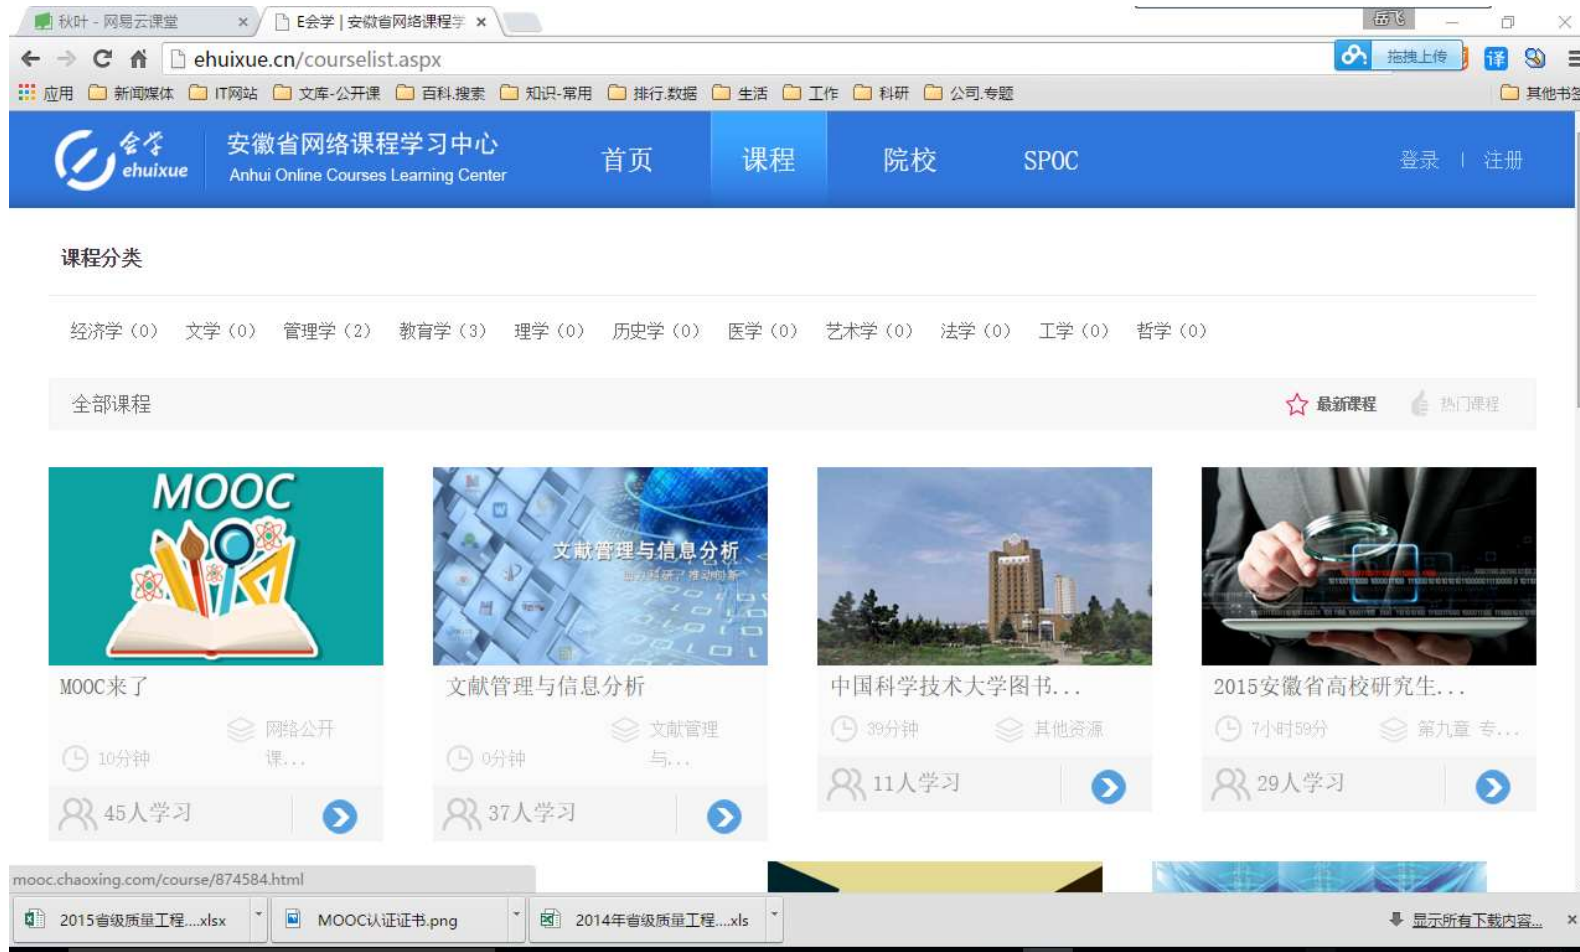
秋叶 - 网易云课堂 ×
E会学 | 安徽省网络课程学 ×

ehuixue.cn/courselist.aspx

拖拽上传

应用 新闻媒体 IT网站 文库-公开课 百科.搜索 知识-常用 排行.数据 生活 工作 科研 公司.专题 其他书签

会学 ehuixue
安徽省网络课程学习中心
Anhui Online Courses Learning Center

首页 课程 院校 SPOC

登录 | 注册

课程分类

经济学 (0) 文学 (0) 管理学 (2) 教育学 (3) 理学 (0) 历史学 (0) 医学 (0) 艺术学 (0) 法学 (0) 工学 (0) 哲学 (0)

全部课程

最新课程 热门课程

MOOC

MOOC来了
网络公开课...
10分钟
45人学习

文献管理与信息分析
文献管理与信息分析
文献管理与...
0分钟
37人学习

中国科学技术大学图书...
39分钟
其他资源
11人学习

2015安徽省高校研究生...
7小时59分
第九章 专...
29人学习

mooc.chaoxing.com/course/874584.html

2015省级质量工程....xlsx
MOOC认证证书.png
2014年省级质量工程....xls
显示所有下载内容...